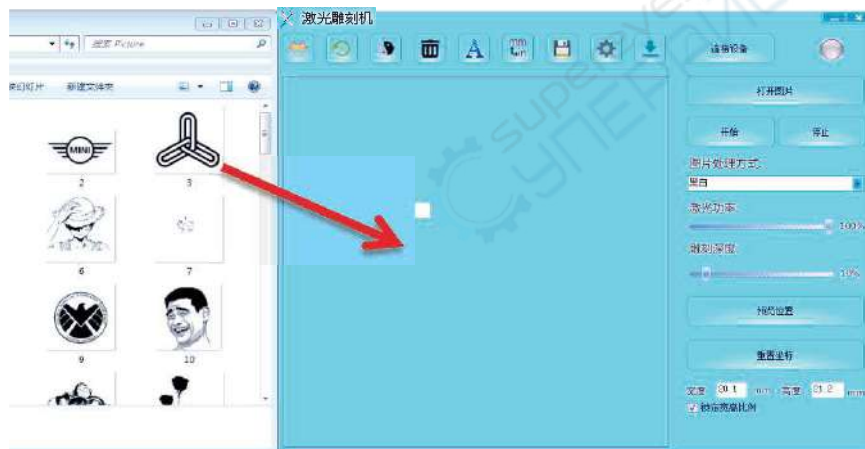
搜索 Picture

印灯片 新建文件夹

MINI

2

3

6

7

9

10

激光雕刻机

连接设备

打开图片

开始

停止

图片处理方式

黑白

激光功率

100%

雕刻深度

10%

预览位置

重置坐标

宽度 20.1 mm 高度 21.2 mm

锁定宽高比例